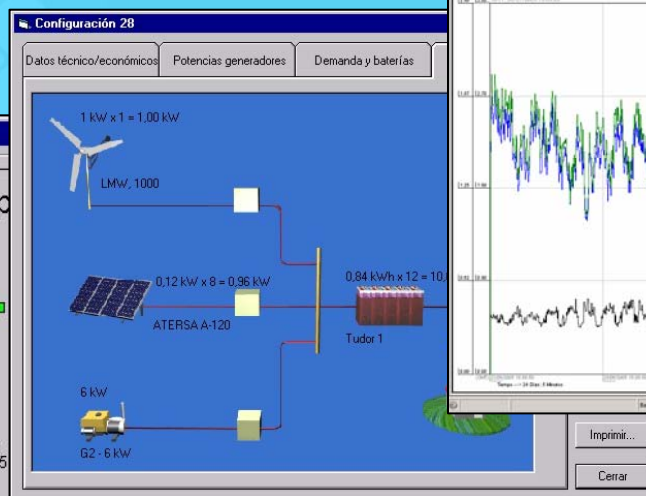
Configuración 28

Datos técnico/económicos | Potencias generadores | Demanda y baterías

1 kW x 1 = 1,00 kW

LMW, 1000

0,12 kW x 8 = 0,96 kW

ATERSA A-120

0,84 kWh x 12 = 10,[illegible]

Tudor 1

6 kW

G2 - 6 kW

Imprimir...

Cerrar

5

Tiempo --> 24 Días, 0 Minuto